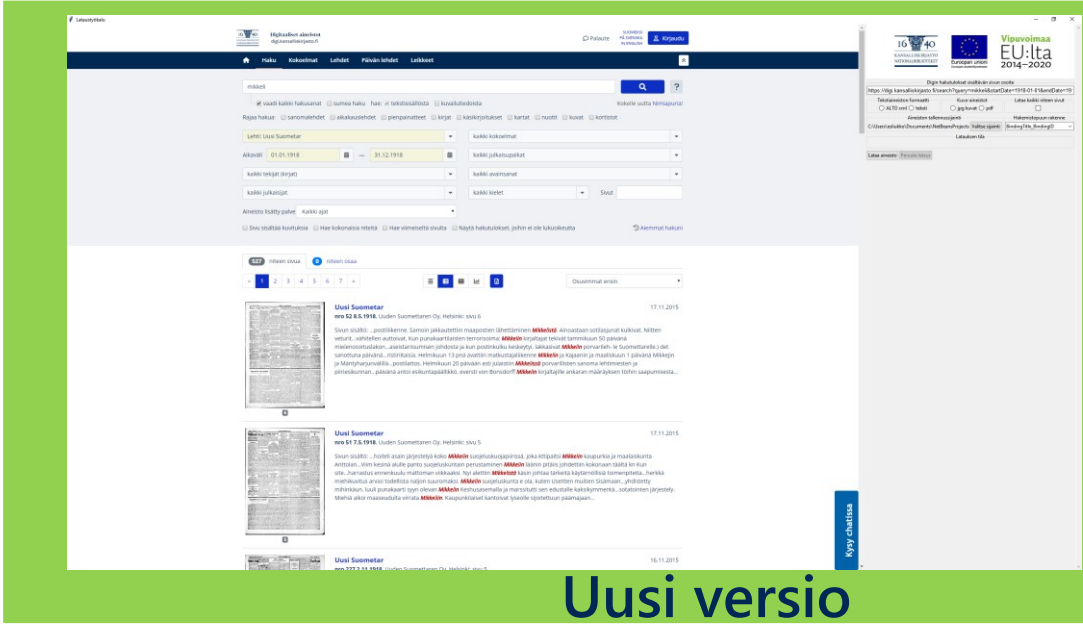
Lataustyökalu

Digitaaliset aineistot
digi.kansalliskirjasto.fi

Palaute SUOMEKSI PÅ SVENSKA IN ENGLISH Kirjaudu

Haku Kokoelmat Lehdet Päivän lehdet Leikkeet

mikkeli

vaadi kaikki hakusanat sumea haku hae: tekstisisällöstä kuvailutiedoista Kokeile uutta hiirnapuria!

Rajaa hakua: sanomalehdet aikakauslehdet pienpainatteet kirjat käsikirjoitukset kartat nuotit kuvat kortistot

Lehti: Uusi Suometar
kaikki kokoelmat
Aikaväli 01.01.1918 — 31.12.1918
kaikki julkaisupaikat
kaikki tekijät (kirjat)
kaikki avainsanat
kaikki julkaisijat
kaikki kielet
Sivut
Aineisto lisätty palveluun Kaikki ajat

Sivu sisältää kuvituksia Hae kokonaisia niteitä Hae viimeiseltä sivulta Näytä hakutulokset, joihin ei ole lukuoikeutta Aiemmat haut

527 niteen sivua 0 niteen osaa

1 2 3 4 5 6 7 »

Osuvimmat ensin

Uusi Suometar
nro 52 8.5.1918. Uuden Suomettaren Oy, Helsinki: sivu 6
17.11.2015
Sivun sisältö: ...postiliikenne. Samoin jatkavat Mikkelistä ...

Uusi Suometar
nro 51 7.5.1918. Uuden Suomettaren Oy, Helsinki: sivu 5
17.11.2015
Sivun sisältö: ...hotelli asain järjestelyä koko Mikkelin suojeluskuntapiirissä ...

nro 227 2.11.1918. Uuden Suomettaren Oy, Helsinki: sivu 5
16.11.2015

Kysy chatissa

KANSALLISKIRJASTO NATIONALBIBLIOTEKET
Euroopan unioni
Vipuvoimaa EU:lta 2014–2020

Digin hakutulokset sisältävän sivun osoite
https://digi.kansalliskirjasto.fi/search?query=mikkeli&startDate=1918-01-01&endDate=19
Tekstiaineiston formaatti
ALTO xml tekstit
Kuva-aineistot
jpg-kuvat pdf
Lataa kaikki niteen sivut
Aineiston tallennussijainti
C:\Users\adlukko\Documents\NetBeansProjects
Valitse sijainti
Hakemistopuun rakenne
Binding/File_BindingID
Latauksen tila
Lataa aineisto Peruuta lataus

Uusi versio